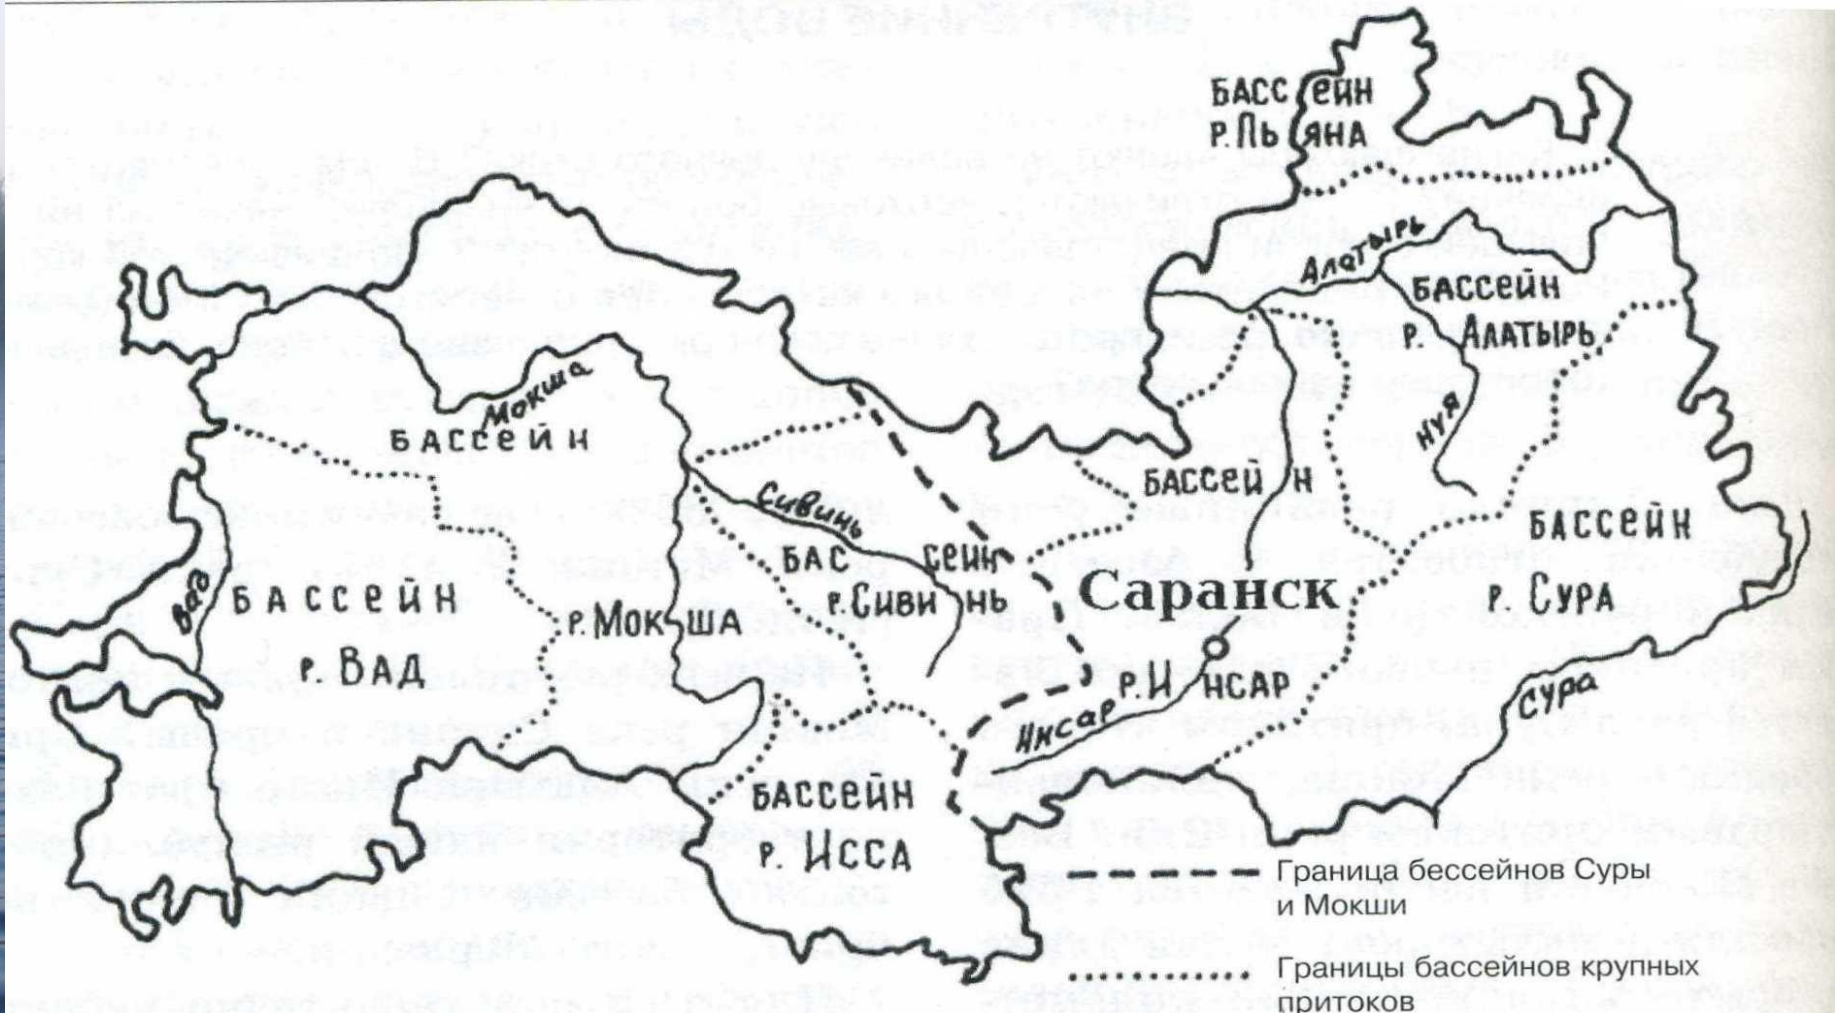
БАССЕЙН Р. ПЬЯНА

Алатырь

БАССЕЙН Р. АЛАТЫРЬ

Нуя

Мокша

БАССЕЙН

Сивинь

БАССЕЙН Р. СИВИНЬ

БАССЕЙН

Саранск

БАССЕЙН Р. СУРА

Вад

БАССЕЙН Р. ВАД

Р. МОКША

Р. ИНСАР

Инсар

Сура

БАССЕЙН Р. ИССА

Граница бессейнов Суры и Мокши

Границы бассейнов крупных притоков